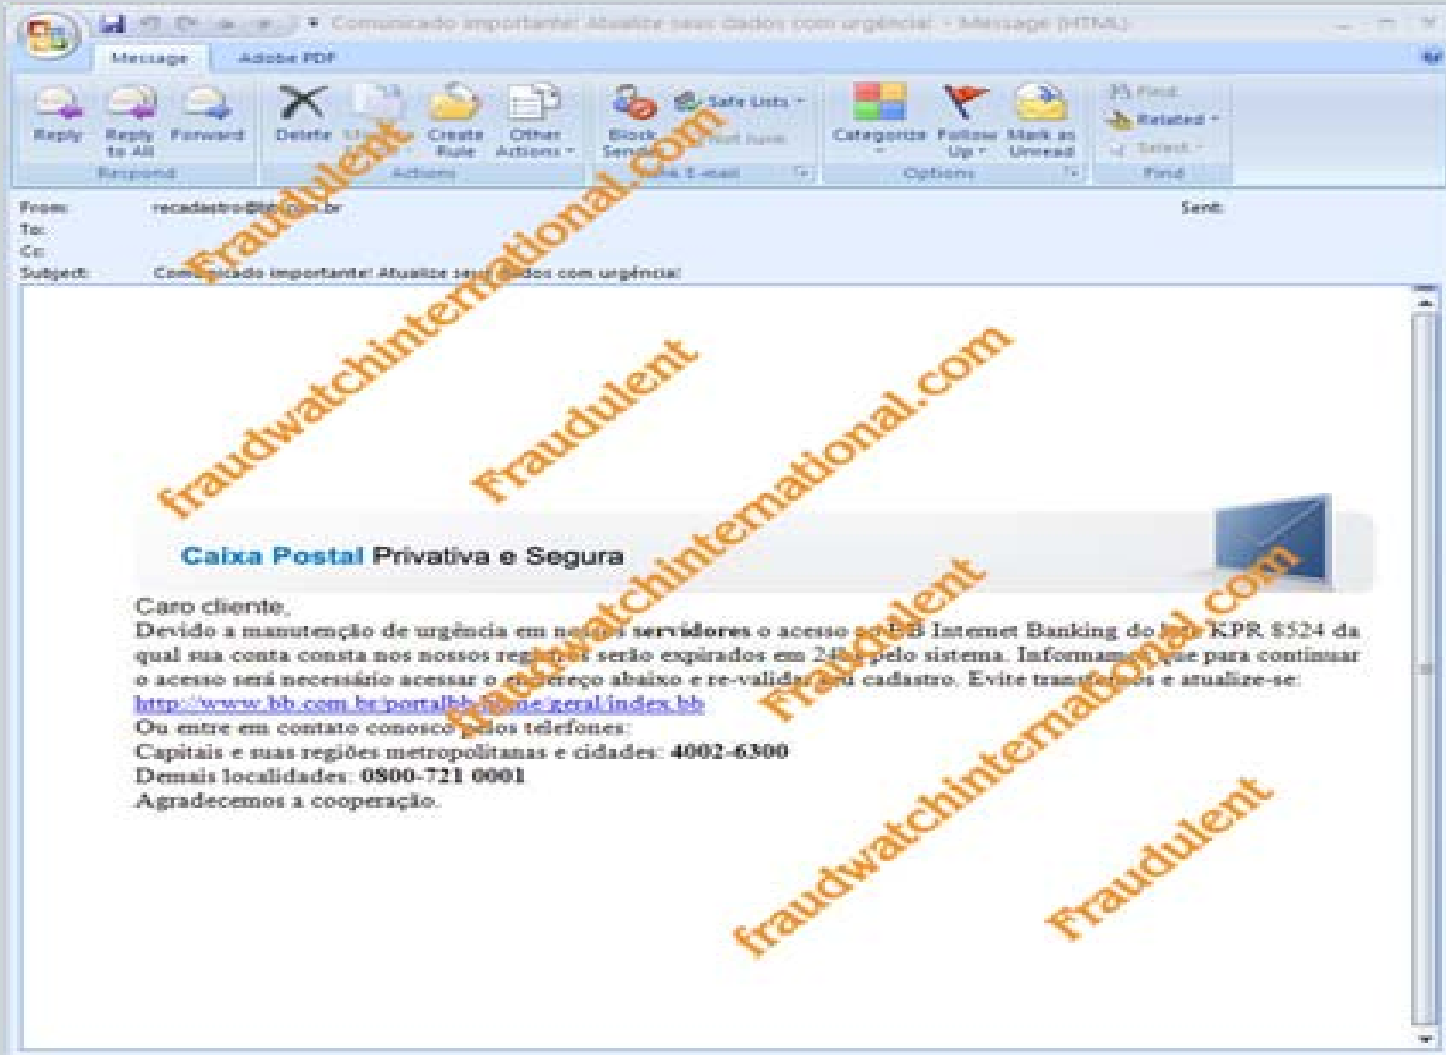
Comunicado importante! Atualize seus dados com urgência! - Message (HTML)

Message Adobe PDF

Reply Reply to All Forward
Respond
Delete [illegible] Create Rule Other Actions
Actions
Block Sender Safe Lists Not Junk
Junk E-mail
Categorize Follow Up Mark as Unread
Options
Find Related Select
Find

From: recadastro@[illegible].br
To:
Cc:
Subject: Com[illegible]icado importante! Atualize seu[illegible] dados com urgência!
Sent:

fraudwatchinternational.com
Fraudulent
fraudwatchinternational.com
Fraudulent
fraudwatchinternational.com
Fraudulent
fraudwatchinternational.com
Fraudulent

Caixa Postal Privativa e Segura

Caro cliente,
Devido a manutenção de urgência em no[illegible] servidores o acesso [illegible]BB Internet Banking do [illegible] KPR 8524 da qual sua conta consta nos nossos reg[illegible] serão expirados em 24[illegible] pelo sistema. Informamo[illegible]que para continuar o acesso será necessário acessar o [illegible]dereço abaixo e re-valida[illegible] cadastro. Evite transt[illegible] e atualize-se:
http://www.bb.com.br/portalbb/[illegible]e/geral/index.bb
Ou entre em contato conosco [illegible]los telefones:
Capitais e suas regiões metropolitanas e cidades: 4002-6300
Demais localidades: 0800-721 0001
Agradecemos a cooperação.